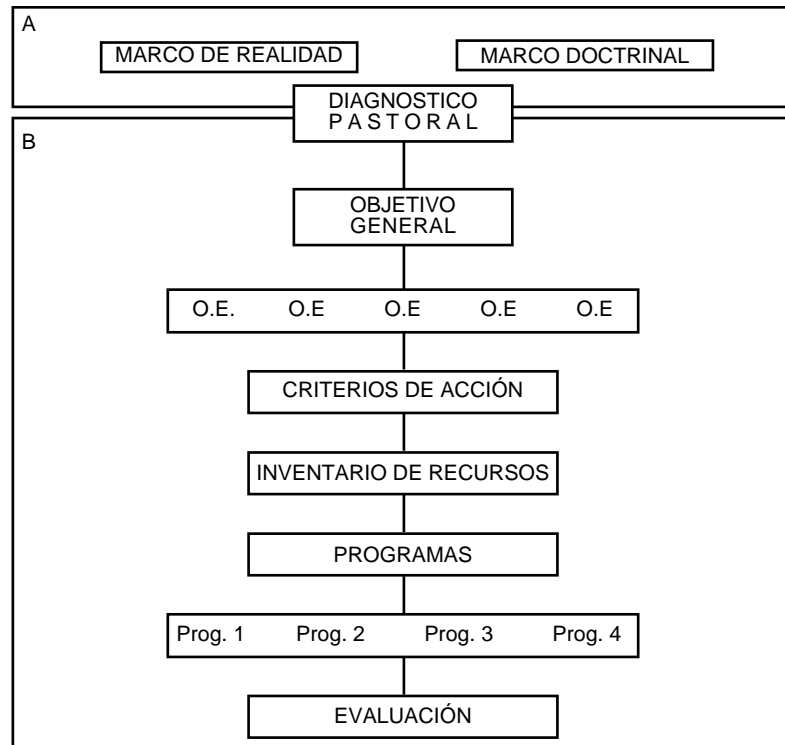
A

MARCO DE REALIDAD

MARCO DOCTRINAL

DIAGNOSTICO
PASTORAL

B

OBJETIVO
GENERAL

O.E. O.E O.E O.E O.E

CRITERIOS DE ACCIÓN

INVENTARIO DE RECURSOS

PROGRAMAS

Prog. 1 Prog. 2 Prog. 3 Prog. 4

EVALUACIÓN